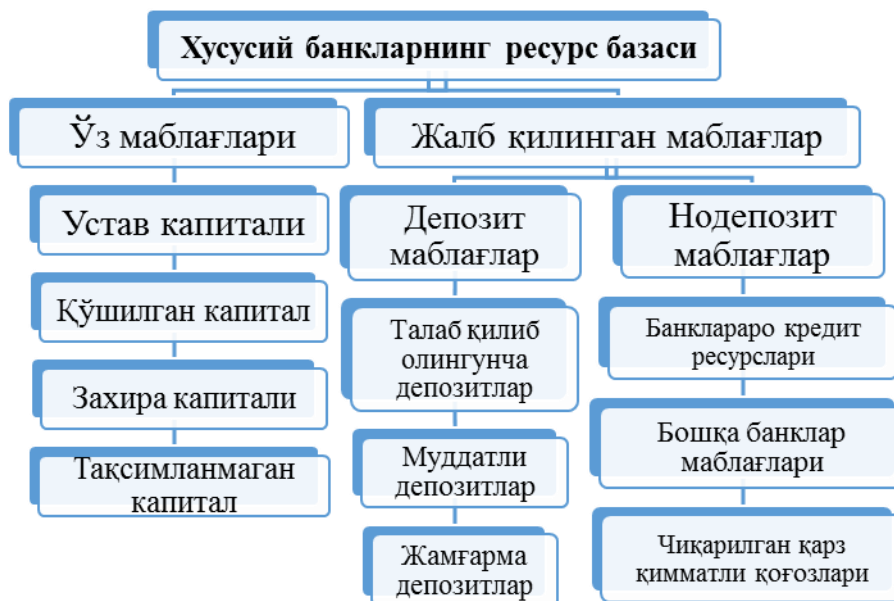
Хусусий банкларнинг ресурс базаси

Ўз маблағлари

Устав капитали

Қўшилган капитал

Захира капитали

Тақсимланмаган капитал

Жалб қилинган маблағлар

Депозит маблағлар

Талаб қилиб олингунча депозитлар

Муддатли депозитлар

Жамғарма депозитлар

Нодепозит маблағлар

Банклараро кредит ресурслари

Бошқа банклар маблағлари

Чиқарилган қарз қимматли қоғозлари